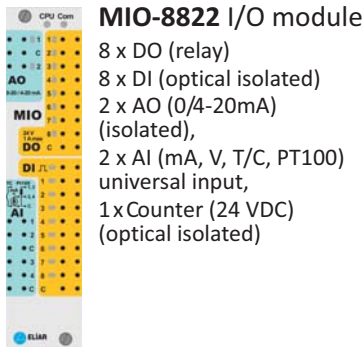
CPU Com

AO

MIO

DO

DI

AI

ELIAR

**MIO-8822** I/O module
8 x DO (relay)
8 x DI (optical isolated)
2 x AO (0/4-20mA) (isolated),
2 x AI (mA, V, T/C, PT100) universal input,
1 x Counter (24 VDC) (optical isolated)